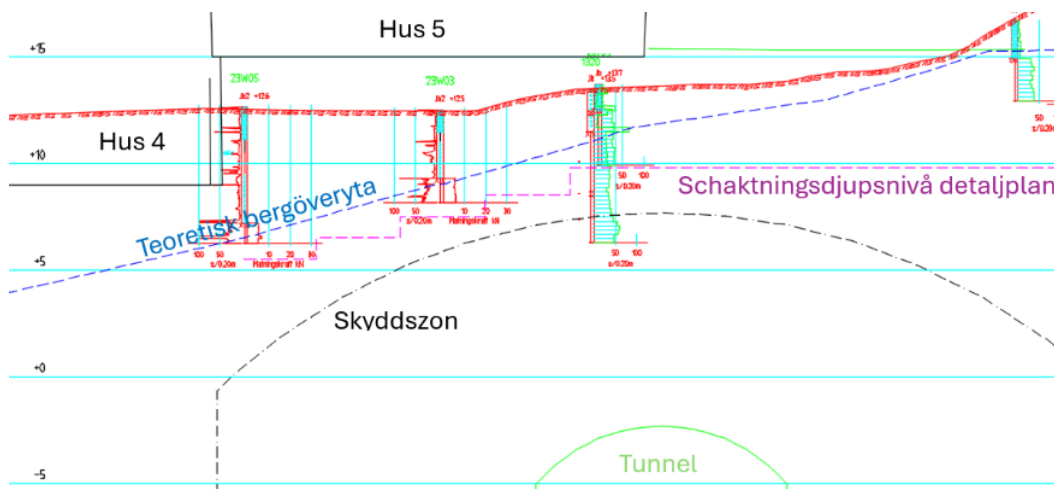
Hus 5

+15

23W05

Jb2 +12.6

23W03

Jb2 +12.5

Jb +13.7

Hus 4

+10

Teoretisk bergöveryta

Schaktningsdjupsnivå detaljplan

100 50

s/0.20m

10 20 30

Halningskraft kN

100 50

s/0.20m

10 20 30

Halningskraft kN

50 100

s/0.20m

50 100

s/0.20m

50

s/0.20m

+5

Skyddszon

+0

Tunnel

-5